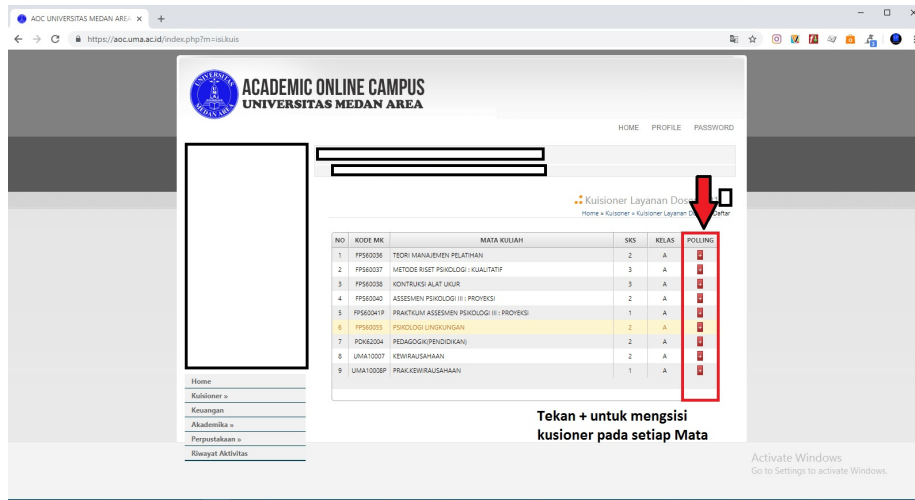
AOC UNIVERSITAS MEDAN ARE ×
https://aoc.uma.ac.id/index.php?m=isi.kuis

ACADEMIC ONLINE CAMPUS
UNIVERSITAS MEDAN AREA

HOME PROFILE PASSWORD

Kuisioner Layanan Dos
Home » Kuisoner » Kuisioner Layanan D Daftar

| NO | KODE MK | MATA KULIAH | SKS | KELAS | POLLING |
|---|---|---|---|---|---|
| 1 | FPS60036 | TEORI MANAJEMEN PELATIHAN | 2 | A | + |
| 2 | FPS60037 | METODE RISET PSIKOLOGI : KUALITATIF | 3 | A | + |
| 3 | FPS60038 | KONTRUKSI ALAT UKUR | 3 | A | + |
| 4 | FPS60040 | ASSESMEN PSIKOLOGI III : PROYEKSI | 2 | A | + |
| 5 | FPS60041P | PRAKTKUM ASSESMEN PSIKOLOGI III : PROYEKSI | 1 | A | + |
| 6 | FPS60055 | PSIKOLOGI LINGKUNGAN | 2 | A | + |
| 7 | PDK62004 | PEDAGOGIK(PENDIDIKAN) | 2 | A | + |
| 8 | UMA10007 | KEWIRAUSAHAAN | 2 | A | + |
| 9 | UMA10008P | PRAK.KEWIRAUSAHAAN | 1 | A | + |

Home
Kuisioner »
Keuangan
Akademika »
Perpustakaan »
Riwayat Aktivitas

Tekan + untuk mengsisi kusioner pada setiap Mata

Activate Windows
Go to Settings to activate Windows.